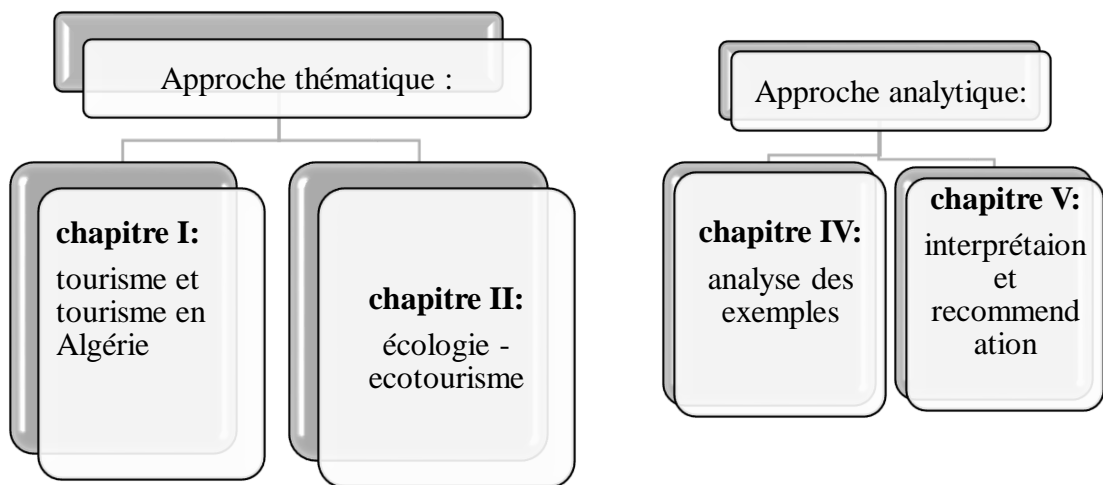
Approche thématique :

chapitre I:
tourisme et tourisme en Algérie

chapitre II:
écologie - ecotourisme

Approche analytique:

chapitre IV:
analyse des exemples

chapitre V:
interprétaion et recommend ation